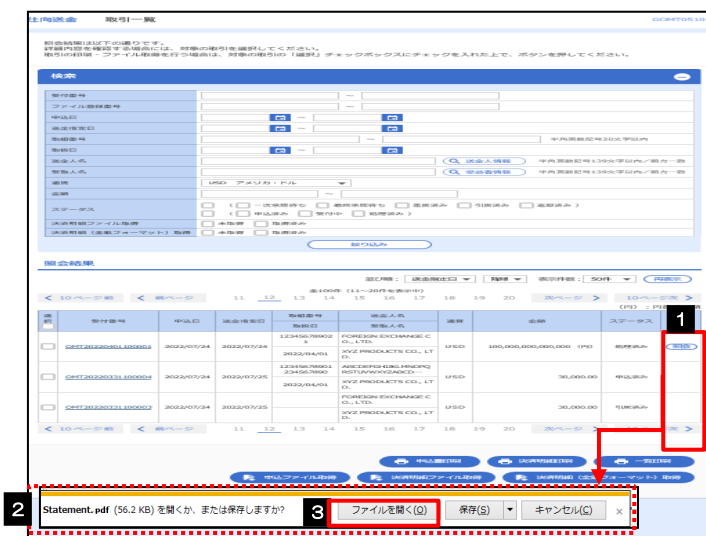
仕向送金　　取引一覧　　GCMT0510

照会結果は以下の通りです。
詳細内容を確認する場合には、対象の取引を選択してください。
取引の印刷・ファイル取得を行う場合は、対象の取引の「選択」チェックボックスにチェックを入れた上で、ボタンを押してください。

検索

受付番号
ファイル登録番号
申込日
送金指定日
取扱番号
取扱日
送金人名
受取人名
通貨　USD　アメリカ・ドル
金額
ステータス
決済明細ファイル取得
決済明細（画面フォーマット）取得

絞り込み

照会結果

並び順：　送金指定日　降順　表示件数：　50件　再表示
全100件（11～20件を表示中）
< 10ページ前　< 前ページ　11 12 13 14 15 16 17 18 19 20　次ページ >　10ページ次 >
（円：円貨

| 選択 | 受付番号 | 申込日 | 送金指定日 | 取扱番号 / 取扱日 | 送金人名 / 受取人名 | 通貨 | 金額 | ステータス | |
|---|---|---|---|---|---|---|---|---|---|
| | OMT20220401100001 | 2022/07/24 | 2022/07/24 | 1234567890 1 / 2022/04/01 | FOREIGN EXCHANGE CO., LTD. / XYZ PRODUCTS CO., LTD. | USD | 100,000,000,000,000（円） | 処理済み | 明細 |
| | OMT20220331100004 | 2022/07/25 | 2022/07/25 | 1234567890 1234567890 | ABCDEFGHIJKLMNOPQRSTUVWXYZABCD / XYZ PRODUCTS CO., LTD. | USD | 30,000.00 | 申込済み | |
| | OMT20220331100003 | 2022/07/25 | 2022/07/25 | | FOREIGN EXCHANGE CO., LTD. / XYZ PRODUCTS CO., LTD. | USD | 30,000.00 | 引戻済み | |

< 10ページ前　< 前ページ　11 12 13 14 15 16 17 18 19 20　次ページ >

申込書印刷　決済明細印刷　一覧印刷
申込ファイル取得　決済明細ファイル取得　決済明細（画面フォーマット）取得

1
2
Statement.pdf (56.2 KB) を開くか、または保存しますか?
3
ファイルを開く(O)　保存(S)　キャンセル(C)　×